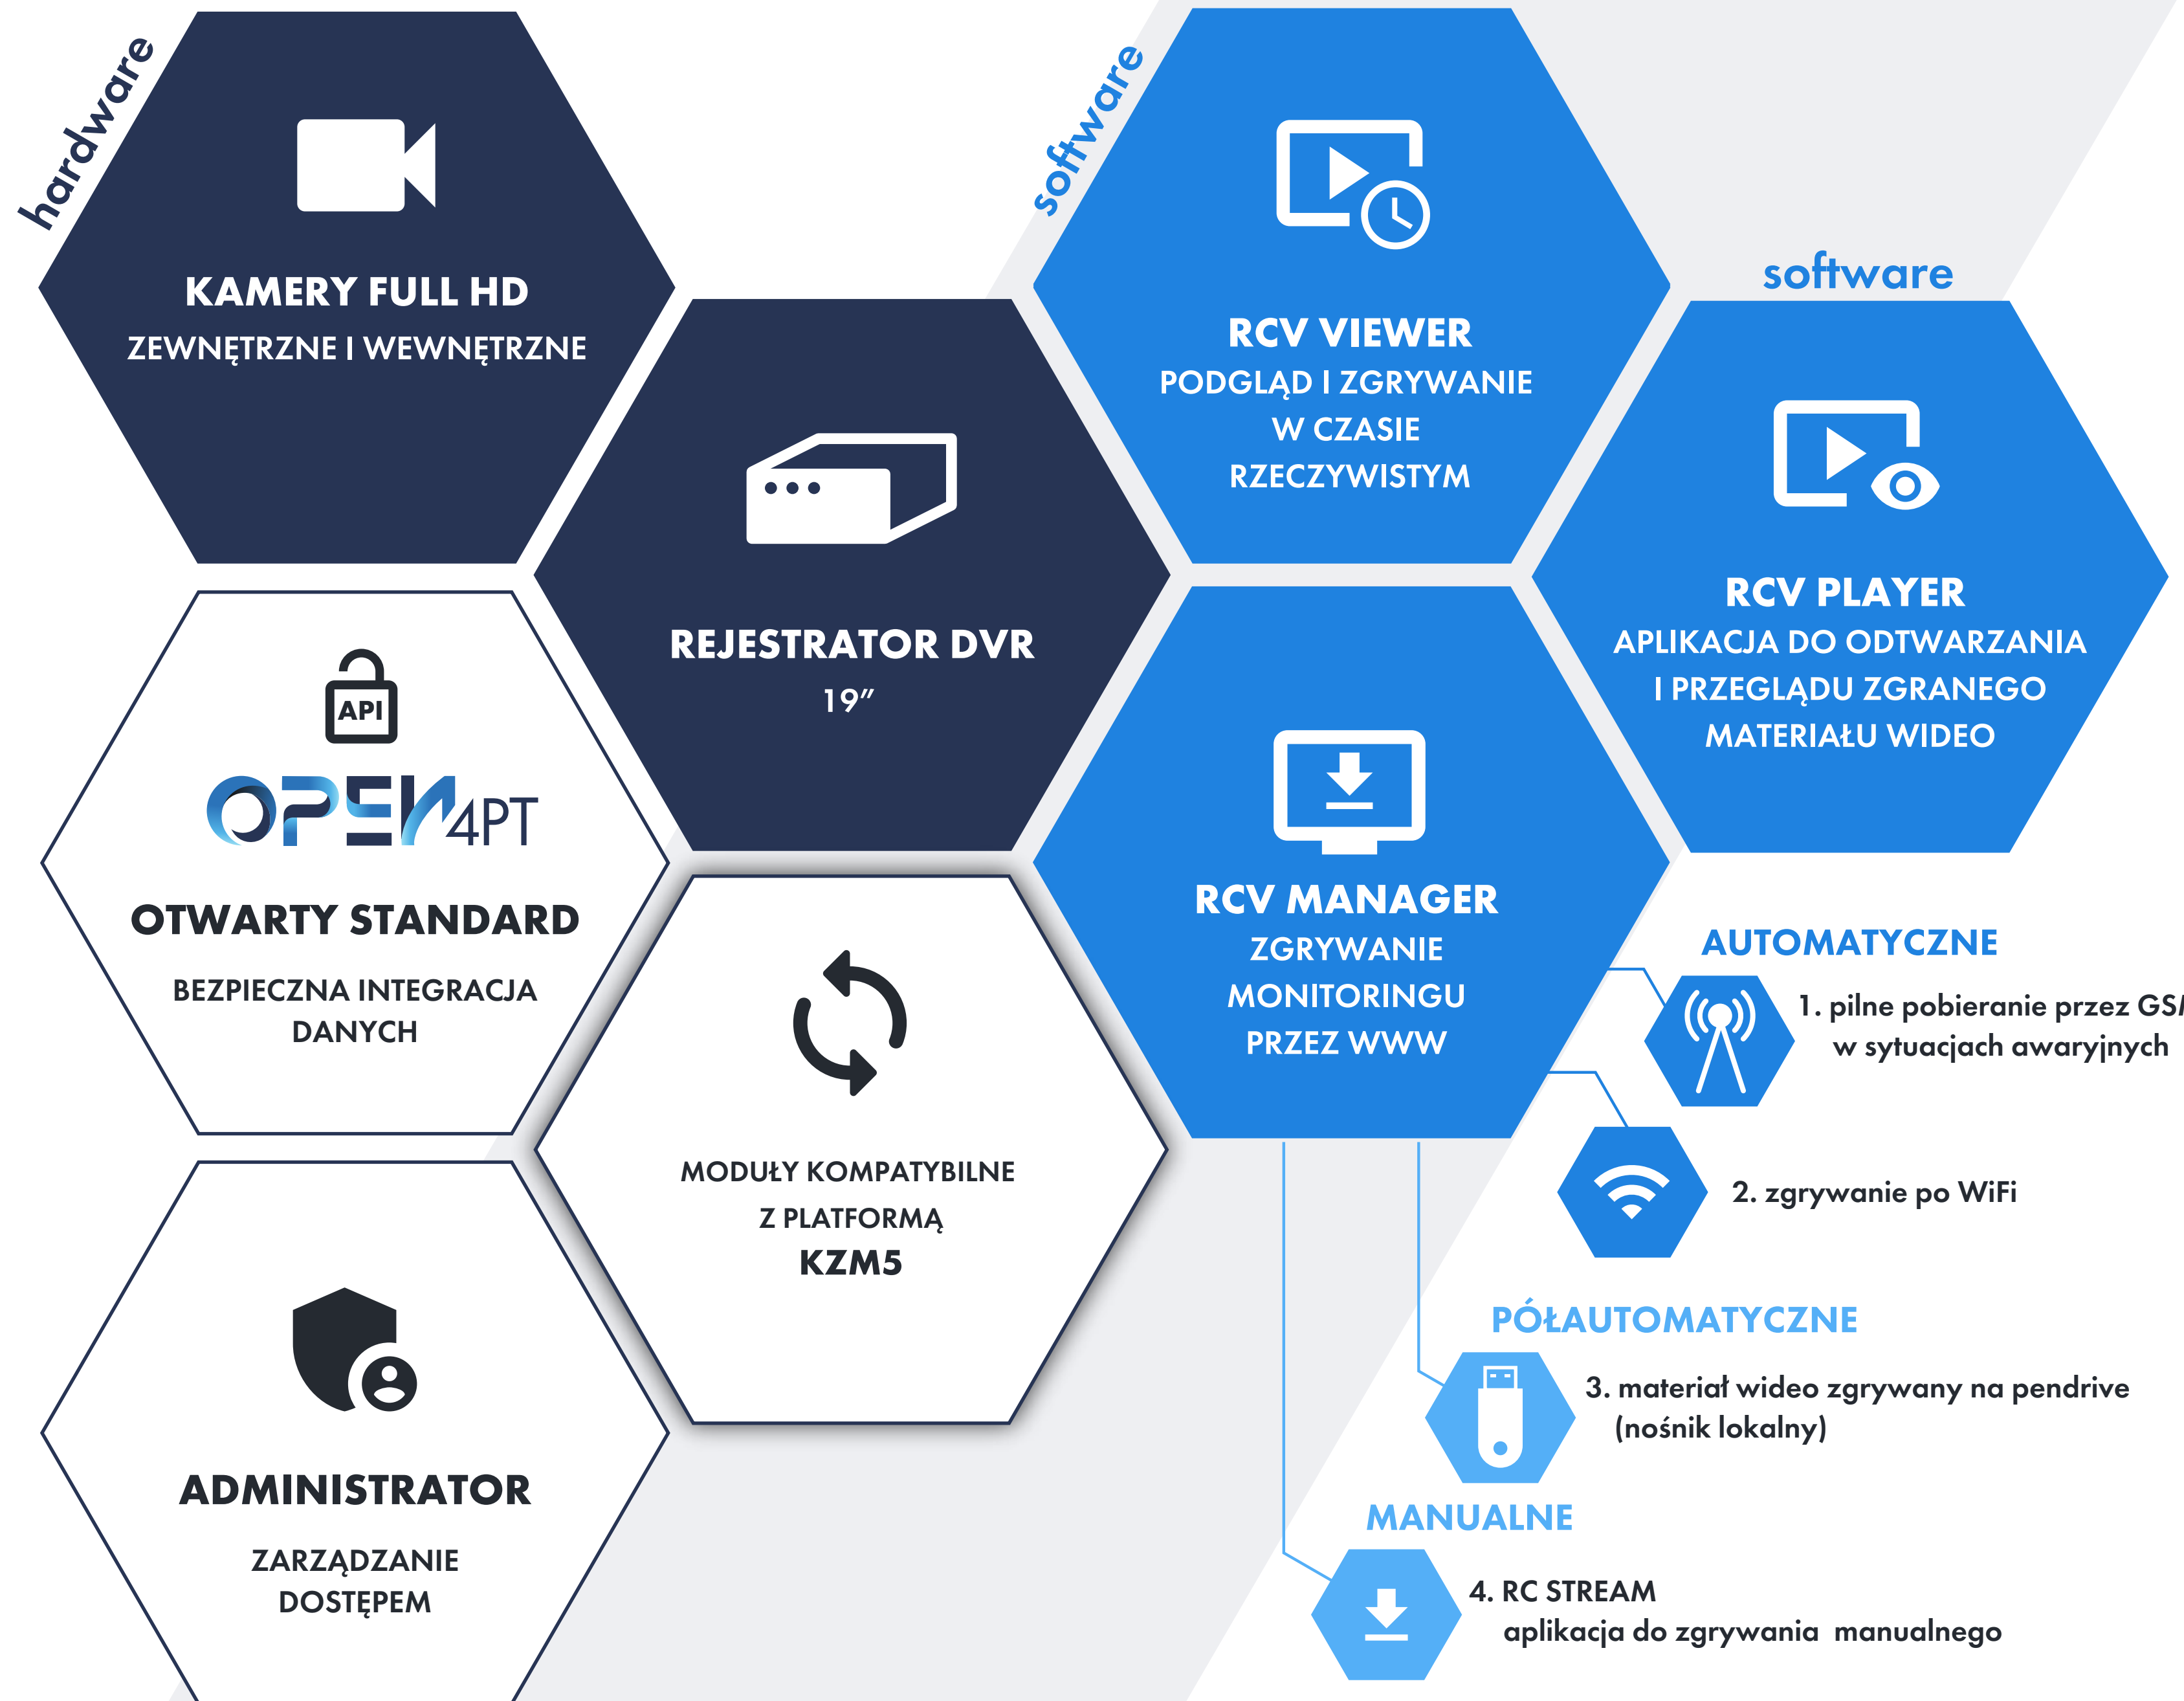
hardware

KAMERY FULL HD
ZEWNĘTRZNE I WEWNĘTRZNE

software

RCV VIEWER
PODGLĄD I ZGRYWANIE W CZASIE RZECZYWISTYM

software

REJESTRATOR DVR
19″

RCV PLAYER
APLIKACJA DO ODTWARZANIA I PRZEGLĄDU ZGRANEGO MATERIAŁU WIDEO

API

OPEN4PT

OTWARTY STANDARD
BEZPIECZNA INTEGRACJA DANYCH

RCV MANAGER
ZGRYWANIE MONITORINGU PRZEZ WWW

AUTOMATYCZNE
1. pilne pobieranie przez GS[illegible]
w sytuacjach awaryjnych

2. zgrywanie po WiFi

MODUŁY KOMPATYBILNE
Z PLATFORMĄ
KZM5

PÓŁAUTOMATYCZNE
3. materiał wideo zgrywany na pendrive
(nośnik lokalny)

ADMINISTRATOR
ZARZĄDZANIE DOSTĘPEM

MANUALNE
4. RC STREAM
aplikacja do zgrywania manualnego